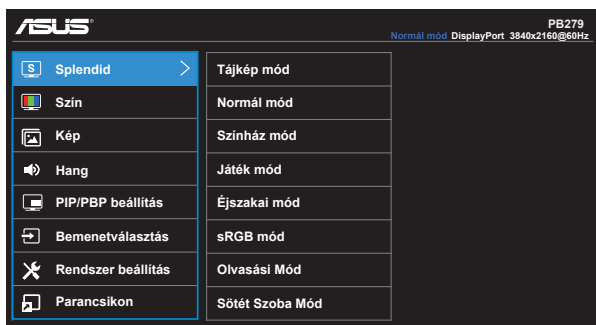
ASUS

PB279
Normál mód DisplayPort 3840x2160@60Hz

S Splendid
Szín
Kép
Hang
PIP/PBP beállítás
Bemenetválasztás
Rendszer beállítás
Parancsikon

Tájkép mód
Normál mód
Színház mód
Játék mód
Éjszakai mód
sRGB mód
Olvasási Mód
Sötét Szoba Mód